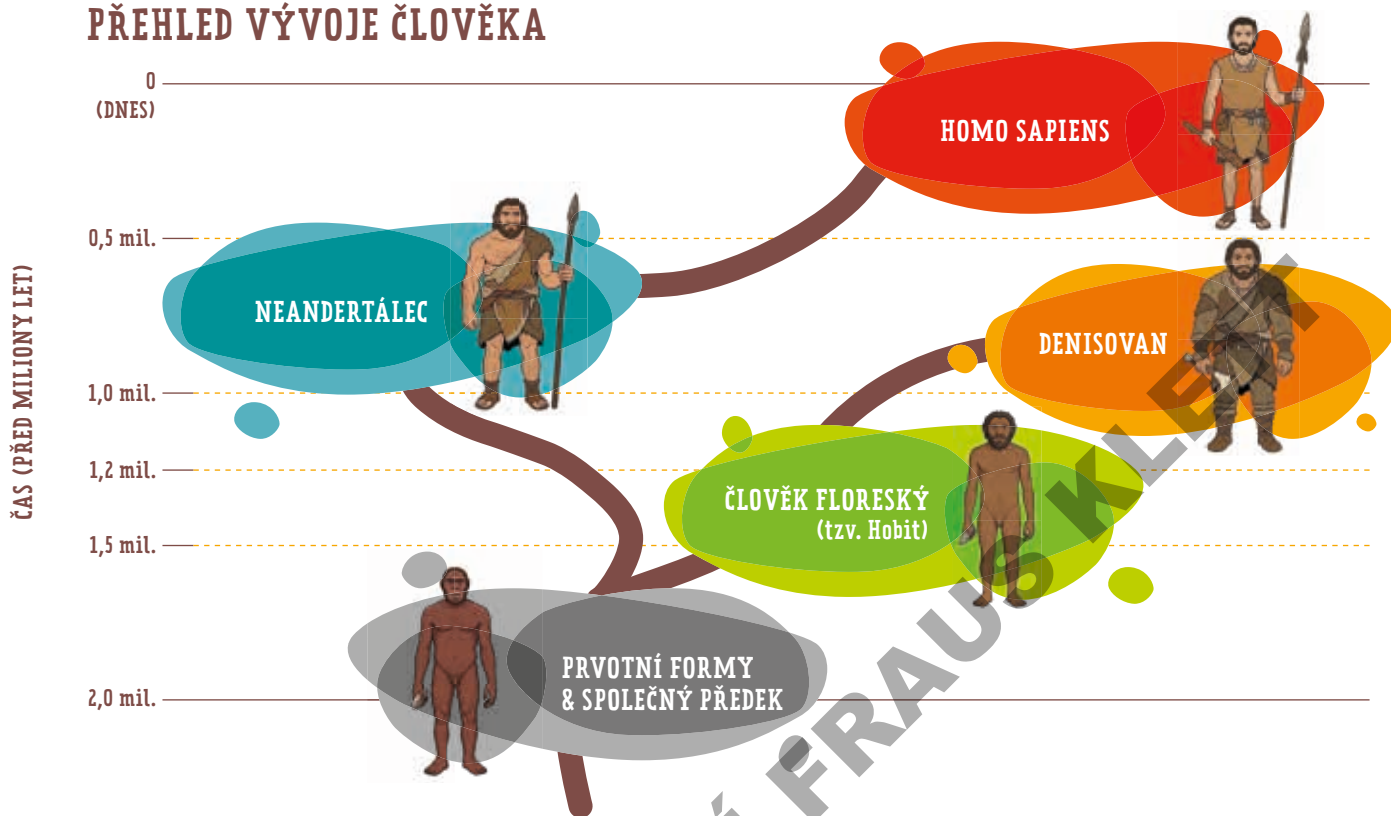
PŘEHLED VÝVOJE ČLOVĚKA

ČAS (PŘED MILIONY LET)

0
(DNES)

0,5 mil.

1,0 mil.

1,2 mil.

1,5 mil.

2,0 mil.

HOMO SAPIENS

NEANDERTÁLEC

DENISOVAN

ČLOVĚK FLORESKÝ
(tzv. Hobit)

PRVOTNÍ FORMY
& SPOLEČNÝ PŘEDEK

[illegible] FRAUS KLETT